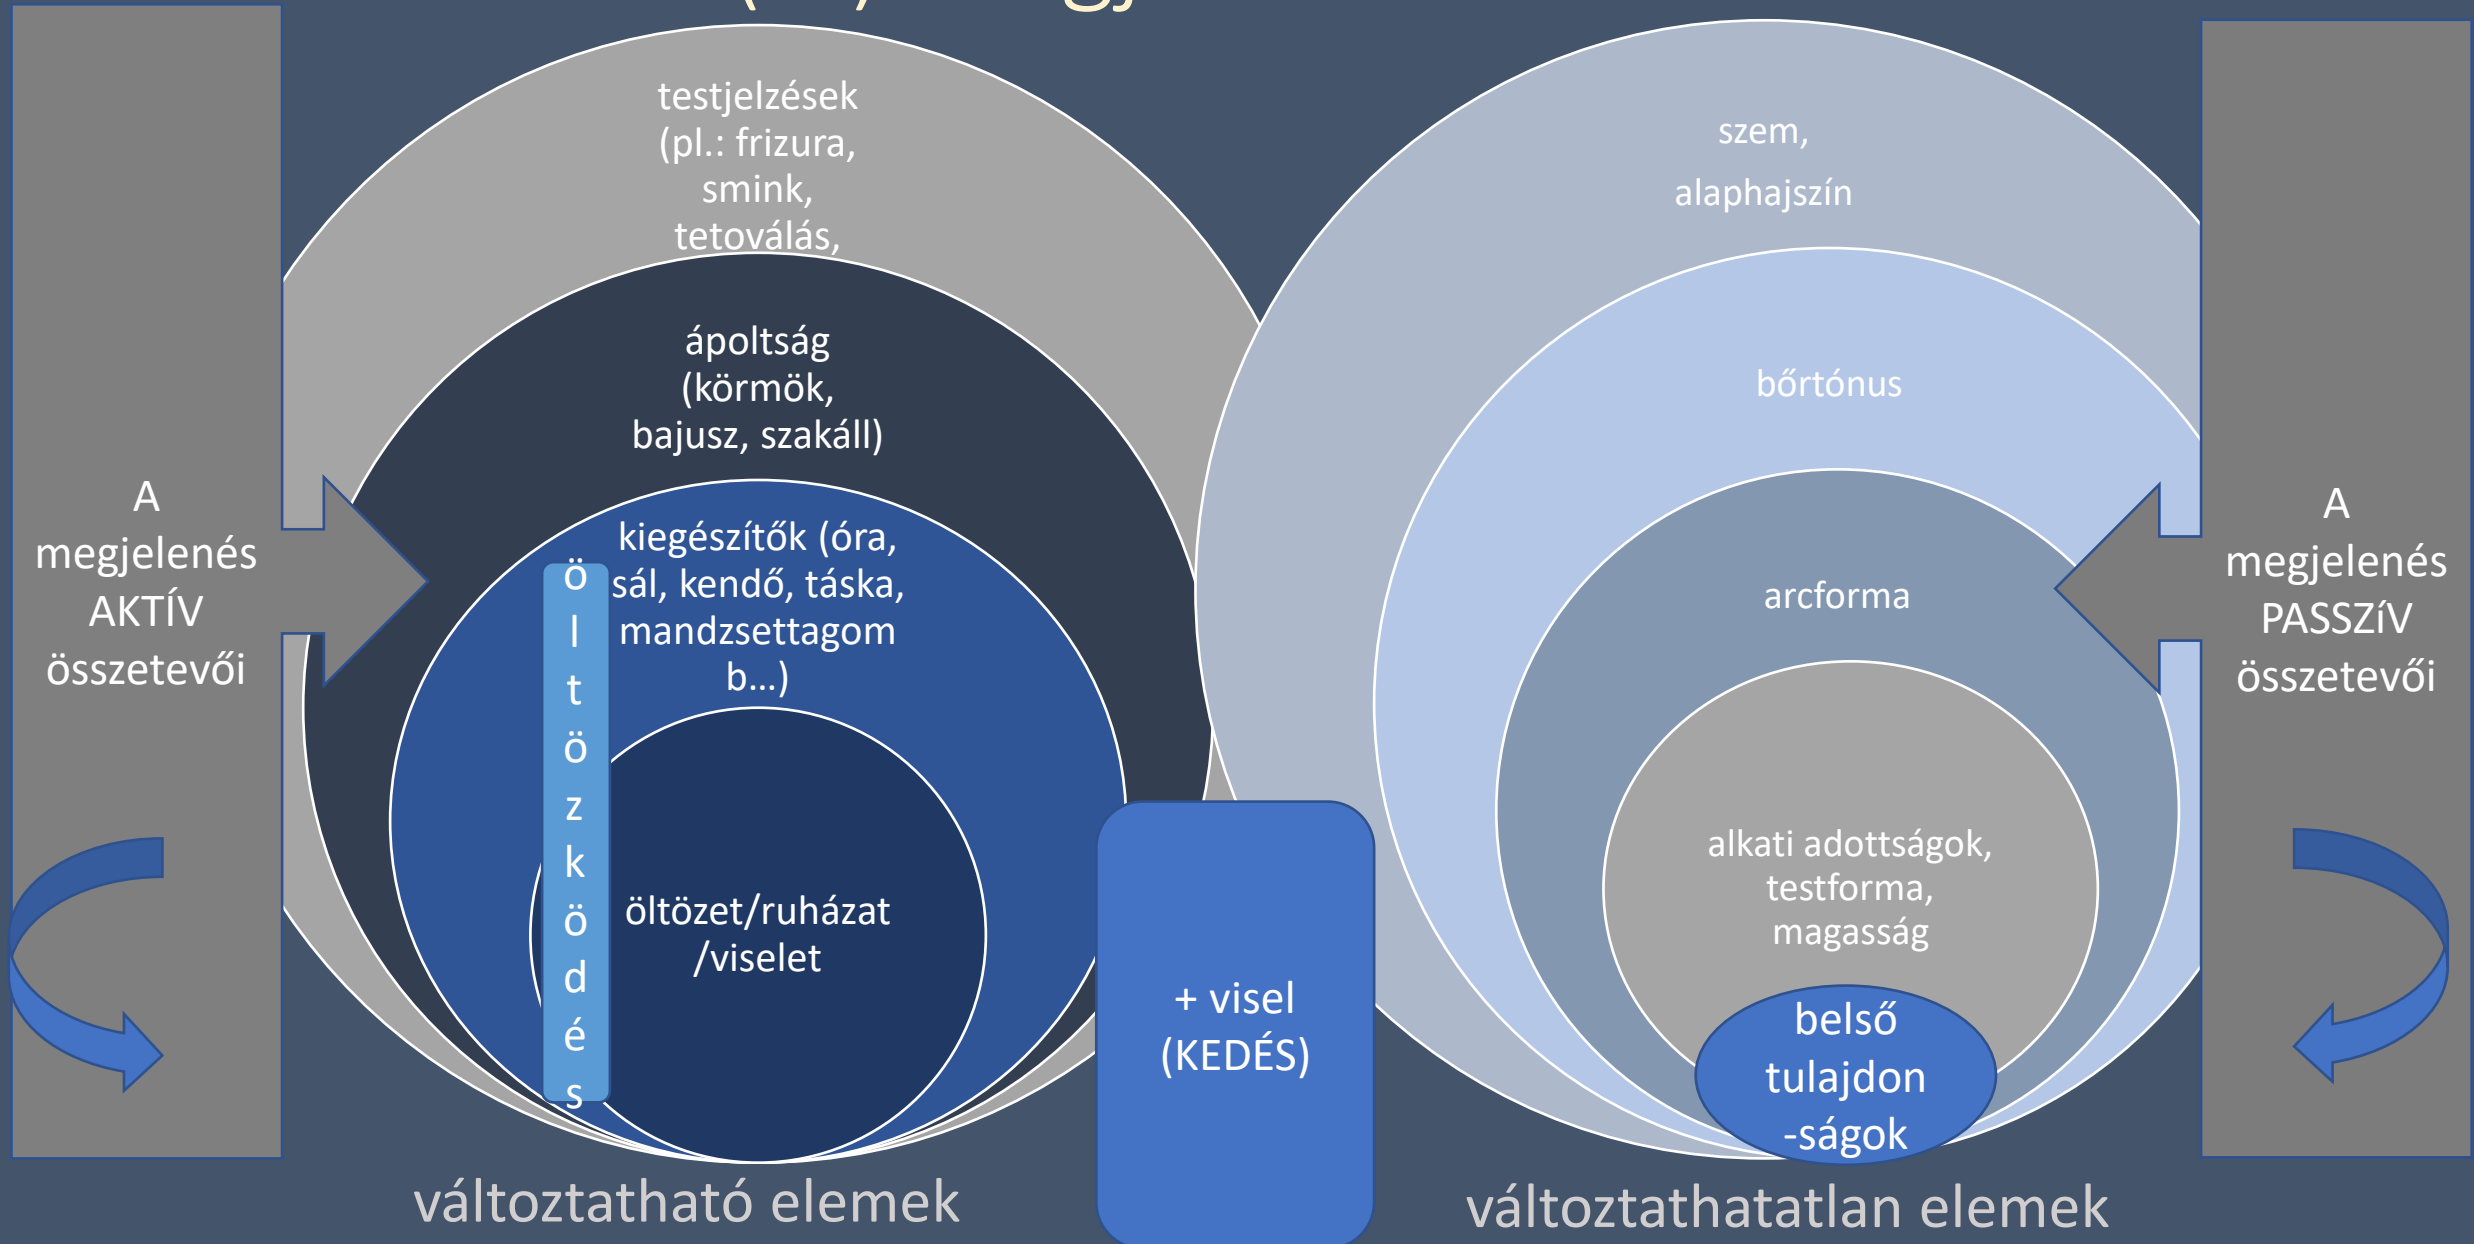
A megjelenés AKTÍV összetevői

testjelzések (pl.: frizura, smink, tetoválás,

ápoltság (körmök, bajusz, szakáll)

kiegészítők (óra, sál, kendő, táska, mandzsettagomb…)

öltözködés

öltözet/ruházat /viselet

változtatható elemek

+ visel (KEDÉS)

szem, alaphajszín

bőrtónus

arcforma

alkati adottságok, testforma, magasság

belső tulajdon -ságok

változtathatatlan elemek

A megjelenés PASSZíV összetevői